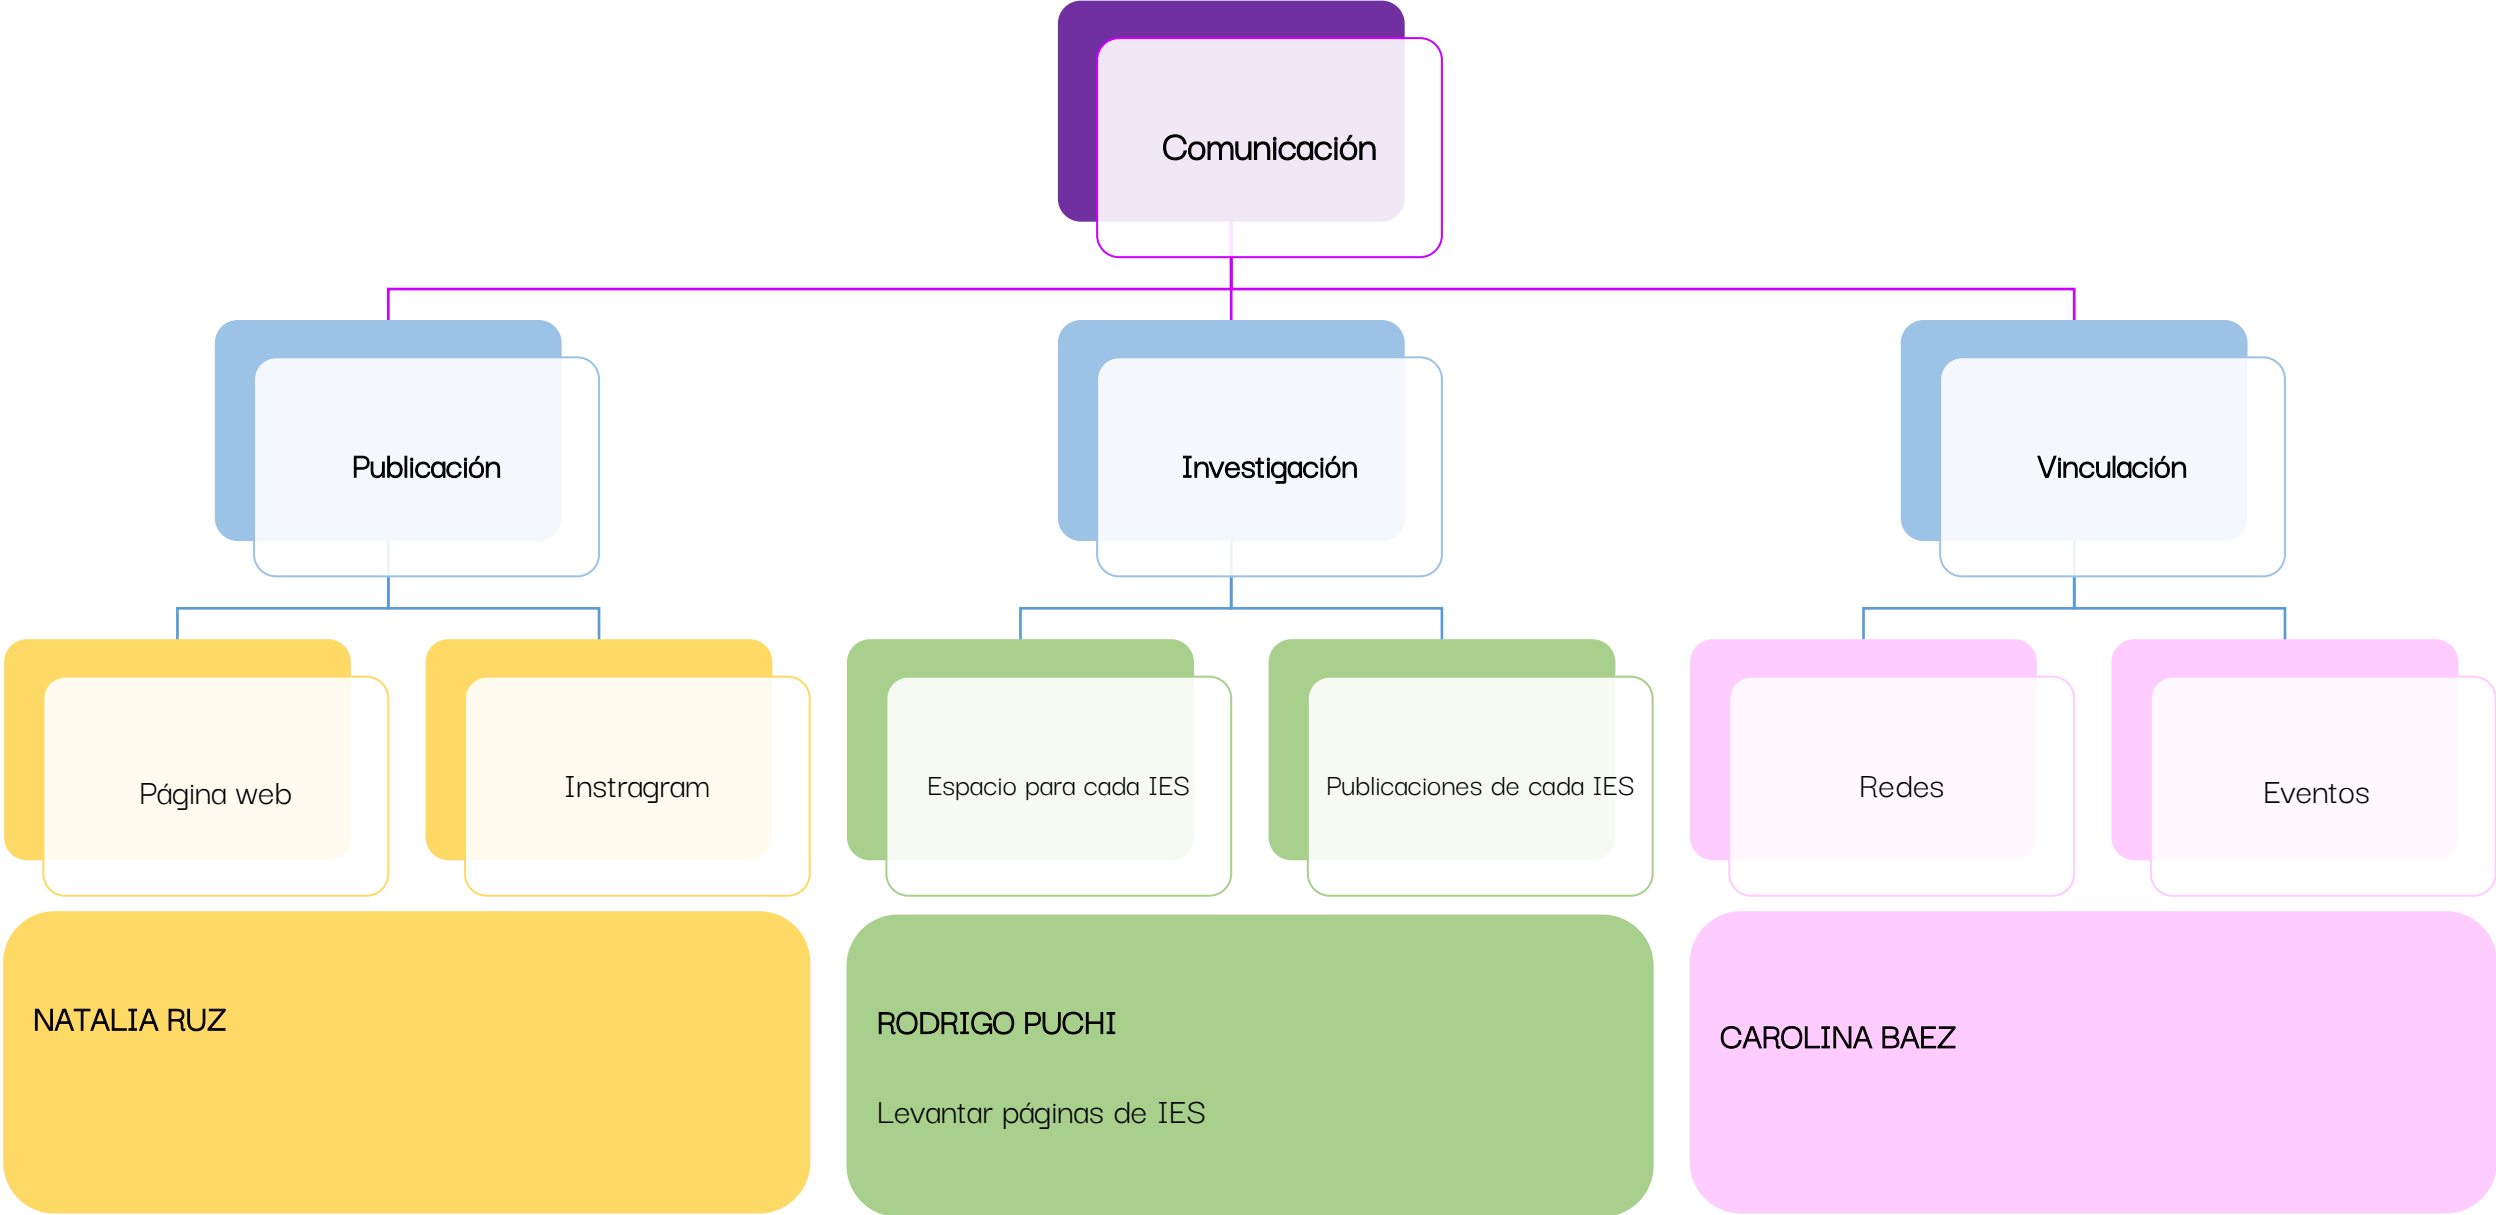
Comunicación

Publicación

Investigación

Vinculación

Página web

Instragram

Espacio para cada IES

Publicaciones de cada IES

Redes

Eventos

NATALIA RUZ

RODRIGO PUCHI

Levantar páginas de IES

CAROLINA BAEZ